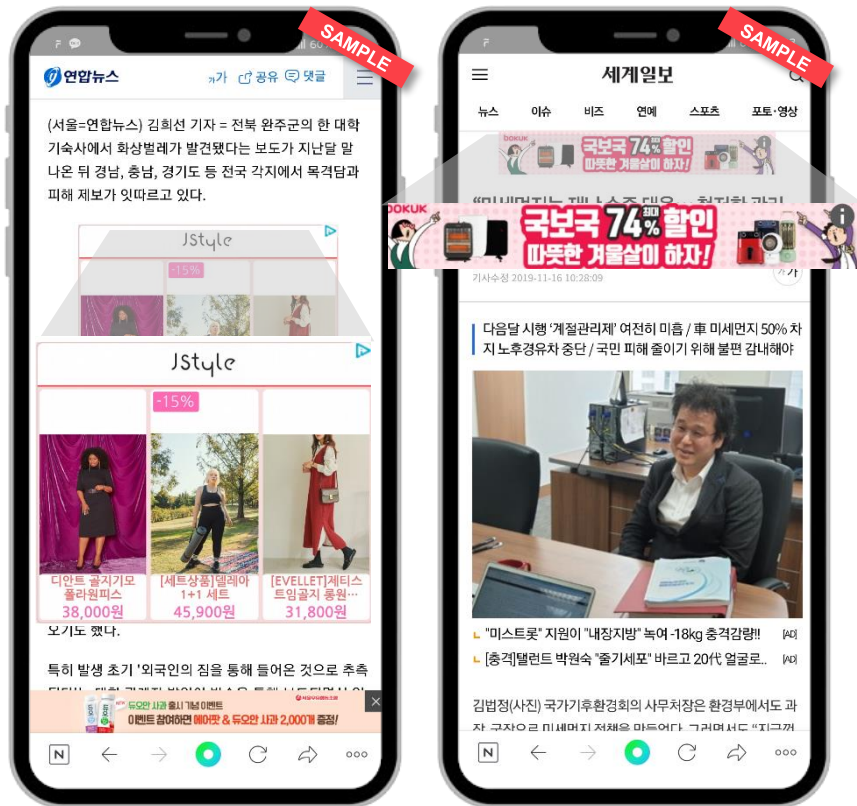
SAMPLE

연합뉴스 가 공유 댓글

(서울=연합뉴스) 김희선 기자 = 전북 완주군의 한 대학 기숙사에서 화상벌레가 발견됐다는 보도가 지난달 말 나온 뒤 경남, 충남, 경기도 등 전국 각지에서 목격담과 피해 제보가 잇따르고 있다.

JStyle

-15%

JStyle

-15%

디안트 골지기모 플라워피스
38,000원

[세트상품]델레아 1+1 세트
45,900원

[EVELLET]세티스 트임골지 롱원…
31,800원

오기도 했다.

특히 발생 초기 '외국인의 짐을 통해 들어온 것으로 추측

듀오안 사과 출시 기념 이벤트
이벤트 참여하면 에어팟 & 듀오안 사과 2,000개 증정!

SAMPLE

세계일보

뉴스 이슈 비즈 연예 스포츠 포토·영상

DOKUK 국보국 74% 할인 따뜻한 겨울살이 하자!

DOKUK 국보국 최대 74% 할인 따뜻한 겨울살이 하자!

기사수정 2019-11-16 10:28:09

가

다음달 시행 '계절관리제' 여전히 미흡 / 車 미세먼지 50% 차지 노후경유차 중단 / 국민 피해 줄이기 위해 불편 감내해야

"미스트롯" 지원이 "내장지방" 녹여 -18kg 충격감량!! [AD]
[충격]탤런트 박원숙 "줄기세포" 바르고 20代 얼굴로.. [AD]

김법정(사진) 국가기후환경회의 사무처장은 환경부에서도 과장, 국장으로 미세먼지 정책을 만들었다. 그러면서도 "지금껏